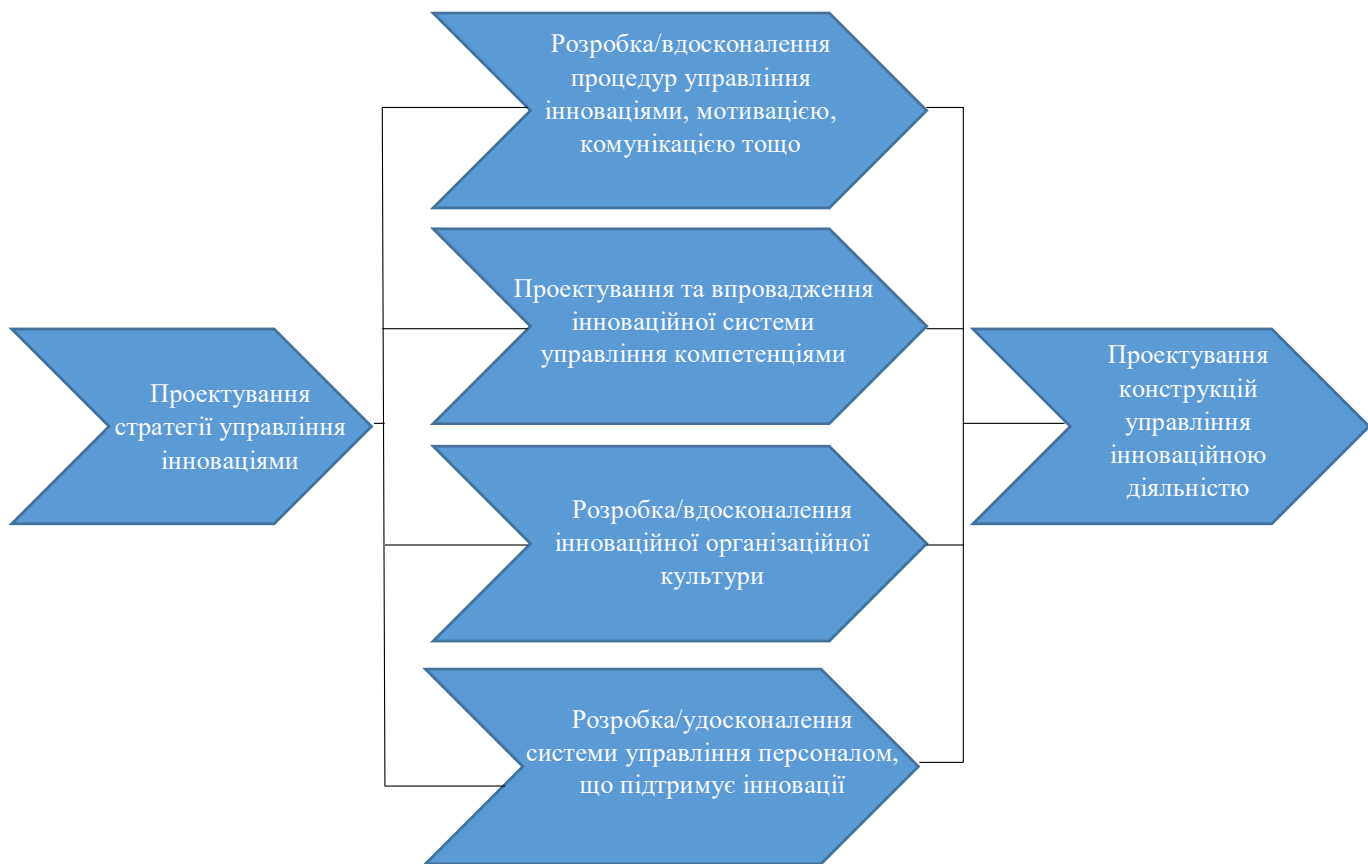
Проектування стратегії управління інноваціями

Розробка/вдосконалення процедур управління інноваціями, мотивацією, комунікацією тощо

Проектування та впровадження інноваційної системи управління компетенціями

Розробка/вдосконалення інноваційної організаційної культури

Розробка/удосконалення системи управління персоналом, що підтримує інновації

Проектування конструкцій управління інноваційною діяльністю